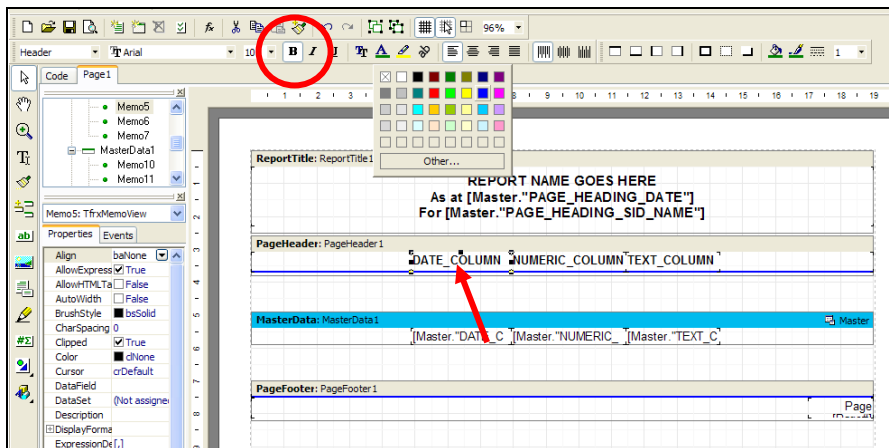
96%

Header
Arial
10
B
I

Code
Page1

Memo5
Memo6
Memo7
MasterData1
Memo10
Memo11

Memo5: TfrxMemoView

Properties
Events

| | |
|---|---|
| Align | baNone |
| AllowExpress | True |
| AllowHTMLTa | False |
| AutoWidth | False |
| BrushStyle | bsSolid |
| CharSpacing | 0 |
| Clipped | True |
| Color | clNone |
| Cursor | crDefault |
| DataField | |
| DataSet | (Not assigne |
| Description | |
| DisplayForma | |
| ExpressionDe | [,] |

Other...

ReportTitle: ReportTitle1

REPORT NAME GOES HERE
As at [Master."PAGE_HEADING_DATE"]
For [Master."PAGE_HEADING_SID_NAME"]

PageHeader: PageHeader1

DATE_COLUMN
NUMERIC_COLUMN
TEXT_COLUMN

MasterData: MasterData1
Master

[Master."DATE_C
[Master."NUMERIC_
[Master."TEXT_C

PageFooter: PageFooter1

Page